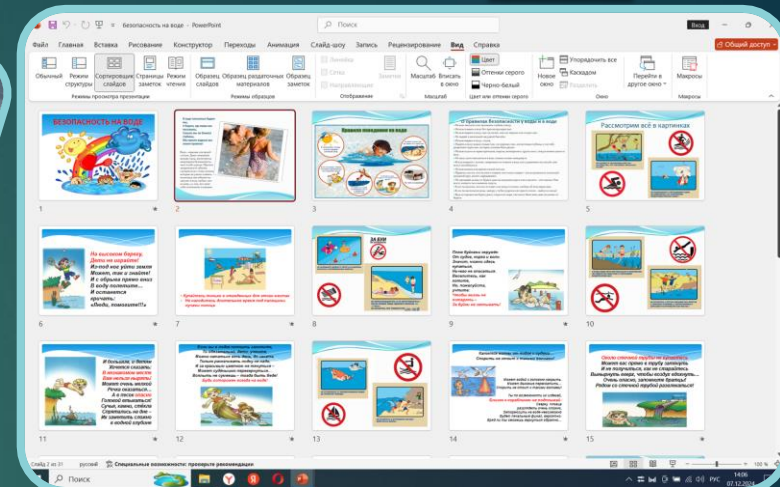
Безопасность на воде • PowerPoint

Поиск

Вход

Файл Главная Вставка Рисование Конструктор Переходы Анимация Слайд-шоу Запись Рецензирование Вид Справка

Общий доступ

Обычный Режим структуры Сортировщик слайдов Страницы заметок Режим чтения
Режимы просмотра презентации

Образец слайдов Образец раздаточных материалов Образец заметок
Режимы образцов

Линейка Сетка Направляющие Заметки
Отображение

Масштаб Вписать в окно
Масштаб

Цвет Оттенки серого Черно-белый
Цвет или оттенки серого

Новое окно Упорядочить все Каскадом Переместить разделение
Окно

Перейти в другое окно
Макросы
Макросы

БЕЗОПАСНОСТЬ НА ВОДЕ

1

2

Правила поведения на воде

3

О Правилах безопасности у воды и в воде

4

Рассмотрим всё в картинках

5

На высоком берегу, Долго не нарадуюсь! Я-то под воду нырну, Может, так и знаю!! И с обрыва прямо вниз! В воду полетишь... И останется кричать: «Люди, помогите!!!»

6

7

8

Ночи будьте осторожны! От судов, когда в воду, Значит, нужно плыть. Купаться. На спину не опускаться. Помните, не заплывайте. Чтобы не было не посадите. На буйки не заплывайте!

9

10

11

12

13

14

Сильно степнуй трубой не заниматься! Может вас прямо в трубу засосать. Очень опасно, запомните братцы! Рядом со степной трубой развлекаться!

15

Слайд 2 из 31 русский Специальные возможности: проверьте рекомендации

Поиск

100 %

РУС 14:06 07.12.2024